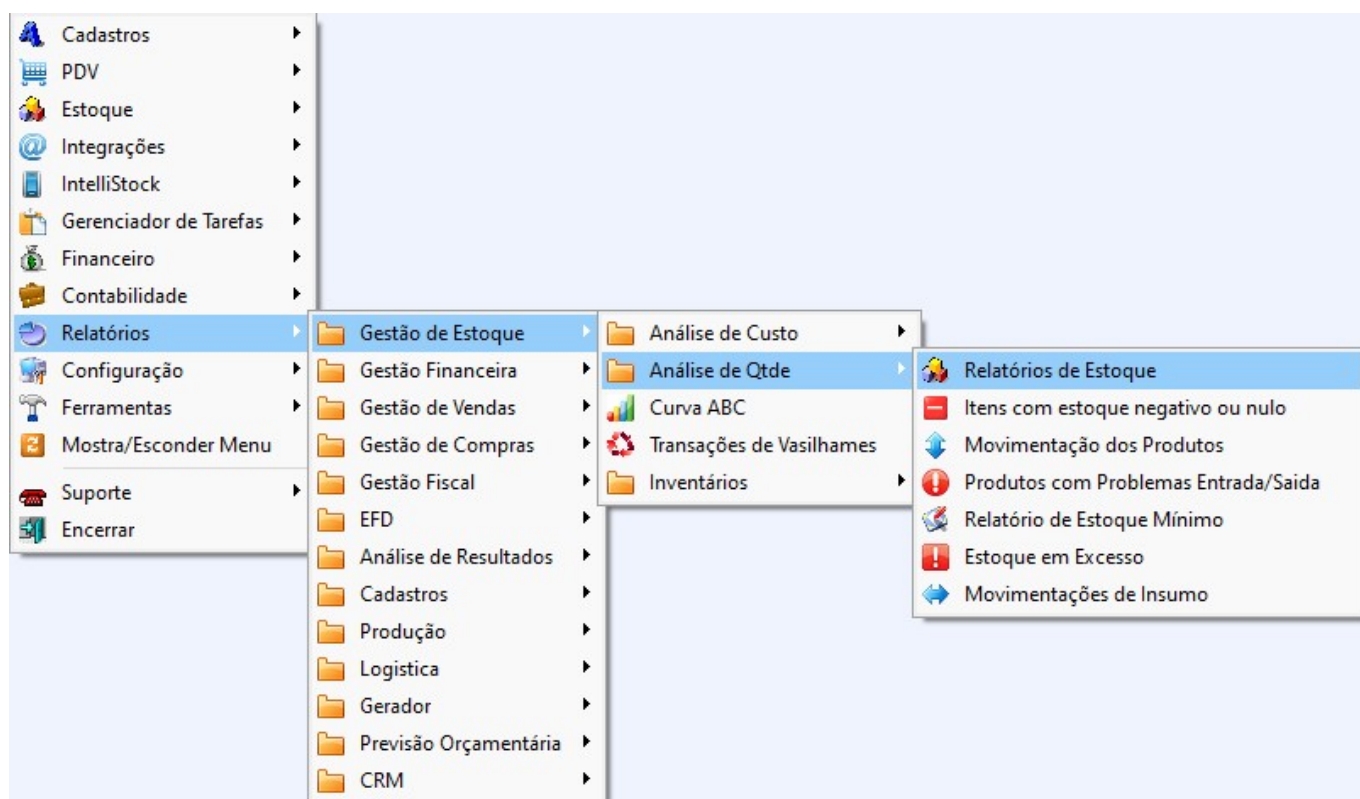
Cadastros
PDV
Estoque
Integrações
IntelliStock
Gerenciador de Tarefas
Financeiro
Contabilidade
Relatórios
Configuração
Ferramentas
Mostra/Esconder Menu
Suporte
Encerrar

Gestão de Estoque
Gestão Financeira
Gestão de Vendas
Gestão de Compras
Gestão Fiscal
EFD
Análise de Resultados
Cadastros
Produção
Logistica
Gerador
Previsão Orçamentária
CRM

Análise de Custo
Análise de Qtde
Curva ABC
Transações de Vasilhames
Inventários

Relatórios de Estoque
Itens com estoque negativo ou nulo
Movimentação dos Produtos
Produtos com Problemas Entrada/Saida
Relatório de Estoque Mínimo
Estoque em Excesso
Movimentações de Insumo